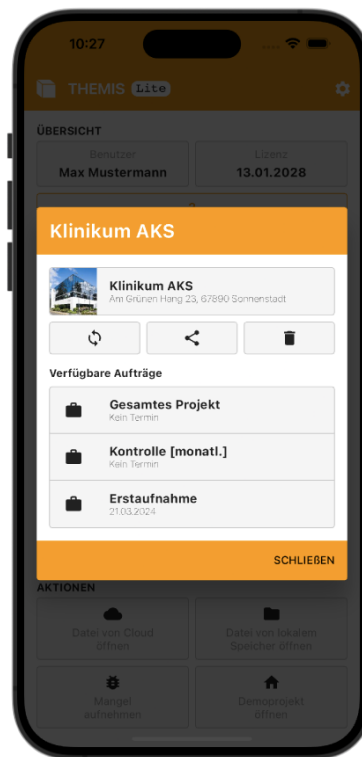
10:27

THEMIS Lite

ÜBERSICHT

Benutzer
Max Mustermann

Lizenz
13.01.2028

Klinikum AKS

Klinikum AKS
Am Grünen Hang 23, 67890 Sonnenstadt

Verfügbare Aufträge

Gesamtes Projekt
Kein Termin

Kontrolle [monatl.]
Kein Termin

Erstaufnahme
21.03.2024

SCHLIEßEN

AKTIONEN

Datei von Cloud öffnen

Datei von lokalem Speicher öffnen

Mangel aufnehmen

Demoprojekt öffnen